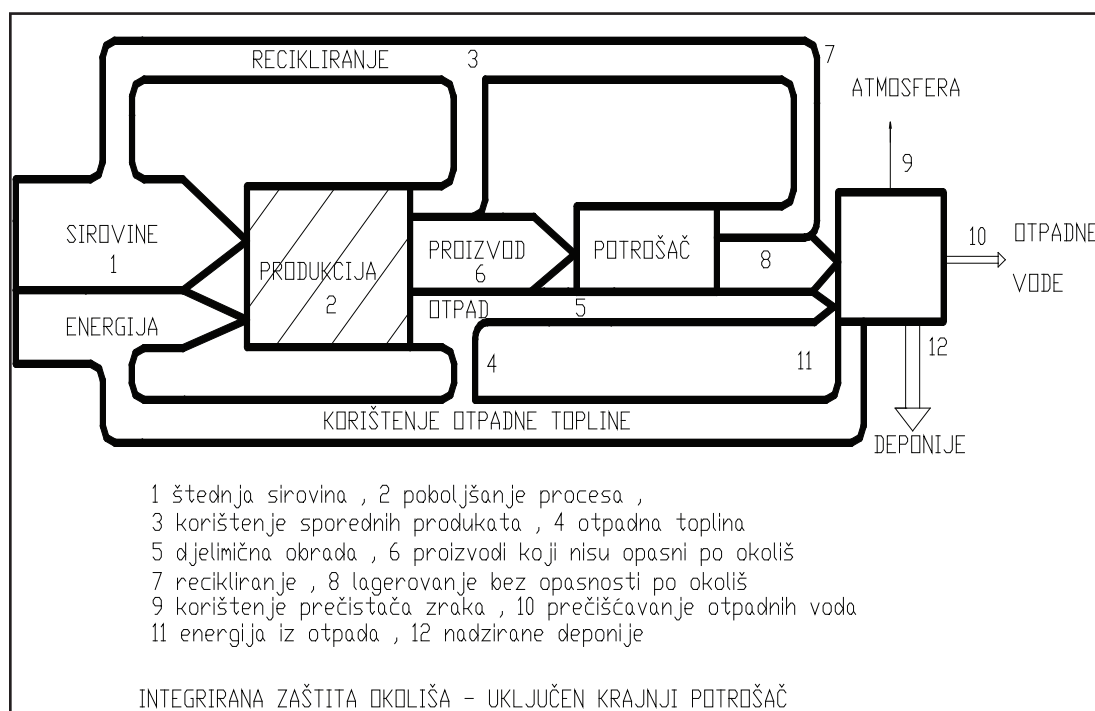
RECIKLIRANJE 3

7

ATMOSFERA

9

SIROVINE
1

PRODUKCIJA
2

PROIZVOD
6

POTROŠAČ

8

10 OTPADNE
VODE

ENERGIJA

OTPAD 5

4

11

12

KORIŠTENJE OTPADNE TOPLINE

DEPONIJE

1 štednja sirovina , 2 poboljšanje procesa ,
3 korištenje sporednih produkata , 4 otpadna toplina
5 djelimična obrada , 6 proizvodi koji nisu opasni po okoliš
7 recikliranje , 8 lagerovanje bez opasnosti po okoliš
9 korištenje prečistača zraka , 10 prečišćavanje otpadnih voda
11 energija iz otpada , 12 nadzirane deponije

INTEGRIRANA ZAŠTITA OKOLIŠA - UKLJUČEN KRAJNJI POTROŠAČ